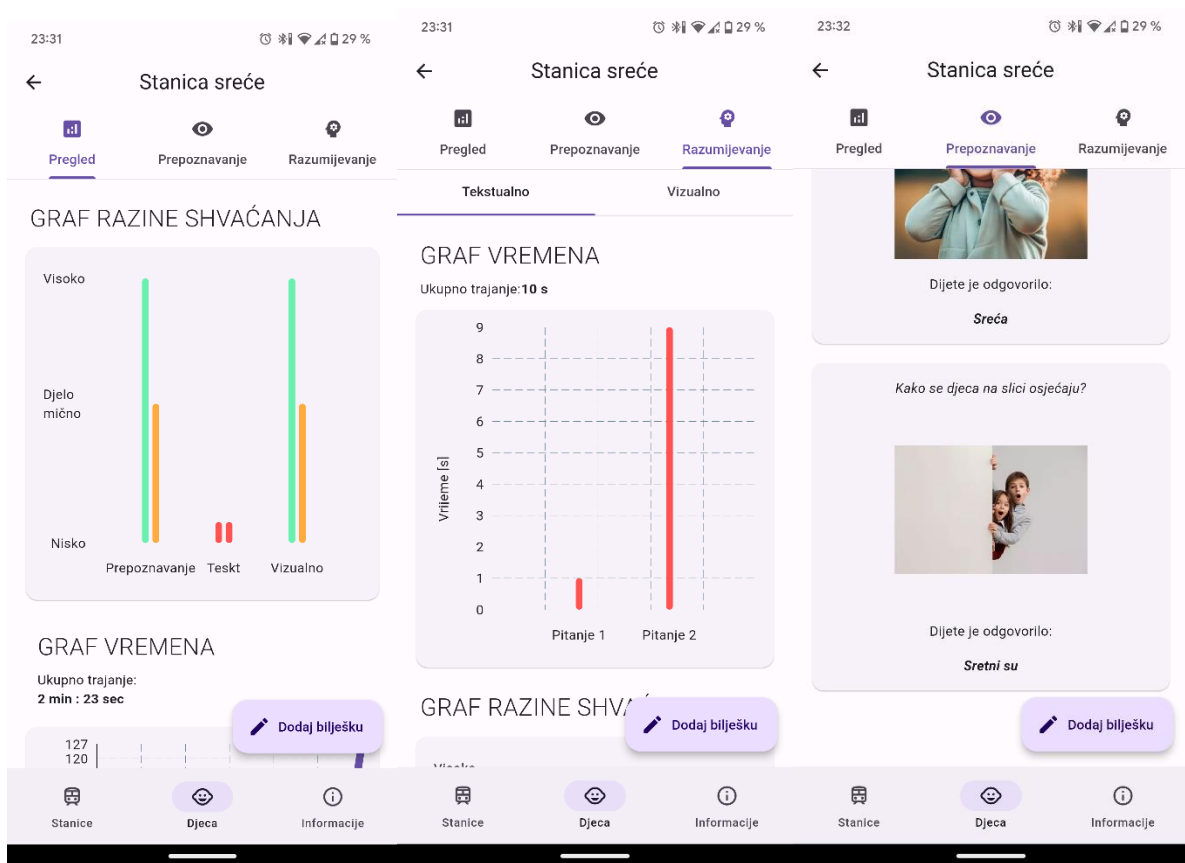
23:31 29 %

Stanica sreće

Pregled
Prepoznavanje
Razumijevanje

GRAF RAZINE SHVAĆANJA

Visoko

Djelo mično

Nisko

Prepoznavanje Teskt Vizualno

GRAF VREMENA

Ukupno trajanje:
**2 min : 23 sec**

127
120

Dodaj bilješku

Stanice
Djeca
Informacije

23:31 29 %

Stanica sreće

Pregled
Prepoznavanje
Razumijevanje

Tekstualno
Vizualno

GRAF VREMENA

Ukupno trajanje:**10 s**

9
8
7
6
5
4
3
2
1
0

Vrijeme [s]

Pitanje 1
Pitanje 2

GRAF RAZINE SHVA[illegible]

Dodaj bilješku

Visoko

Stanice
Djeca
Informacije

23:32 29 %

Stanica sreće

Pregled
Prepoznavanje
Razumijevanje

Dijete je odgovorilo:

*Sreća*

*Kako se djeca na slici osjećaju?*

Dijete je odgovorilo:

*Sretni su*

Dodaj bilješku

Stanice
Djeca
Informacije